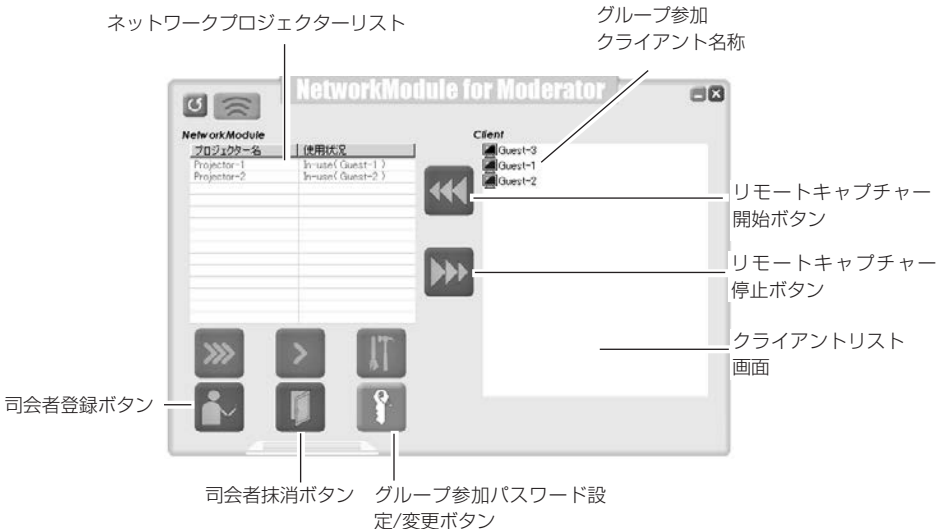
ネットワークプロジェクターリスト

グループ参加
クライアント名称

NetworkModule for Moderator

NetworkModule

| プロジェクター名 | 使用状況 |
|---|---|
| Projector-1 | In-use( Guest-1 ) |
| Projector-2 | In-use( Guest-2 ) |

Client
Guest-3
Guest-1
Guest-2

リモートキャプチャー
開始ボタン

リモートキャプチャー
停止ボタン

クライアントリスト
画面

司会者登録ボタン

司会者抹消ボタン

グループ参加パスワード設定/変更ボタン